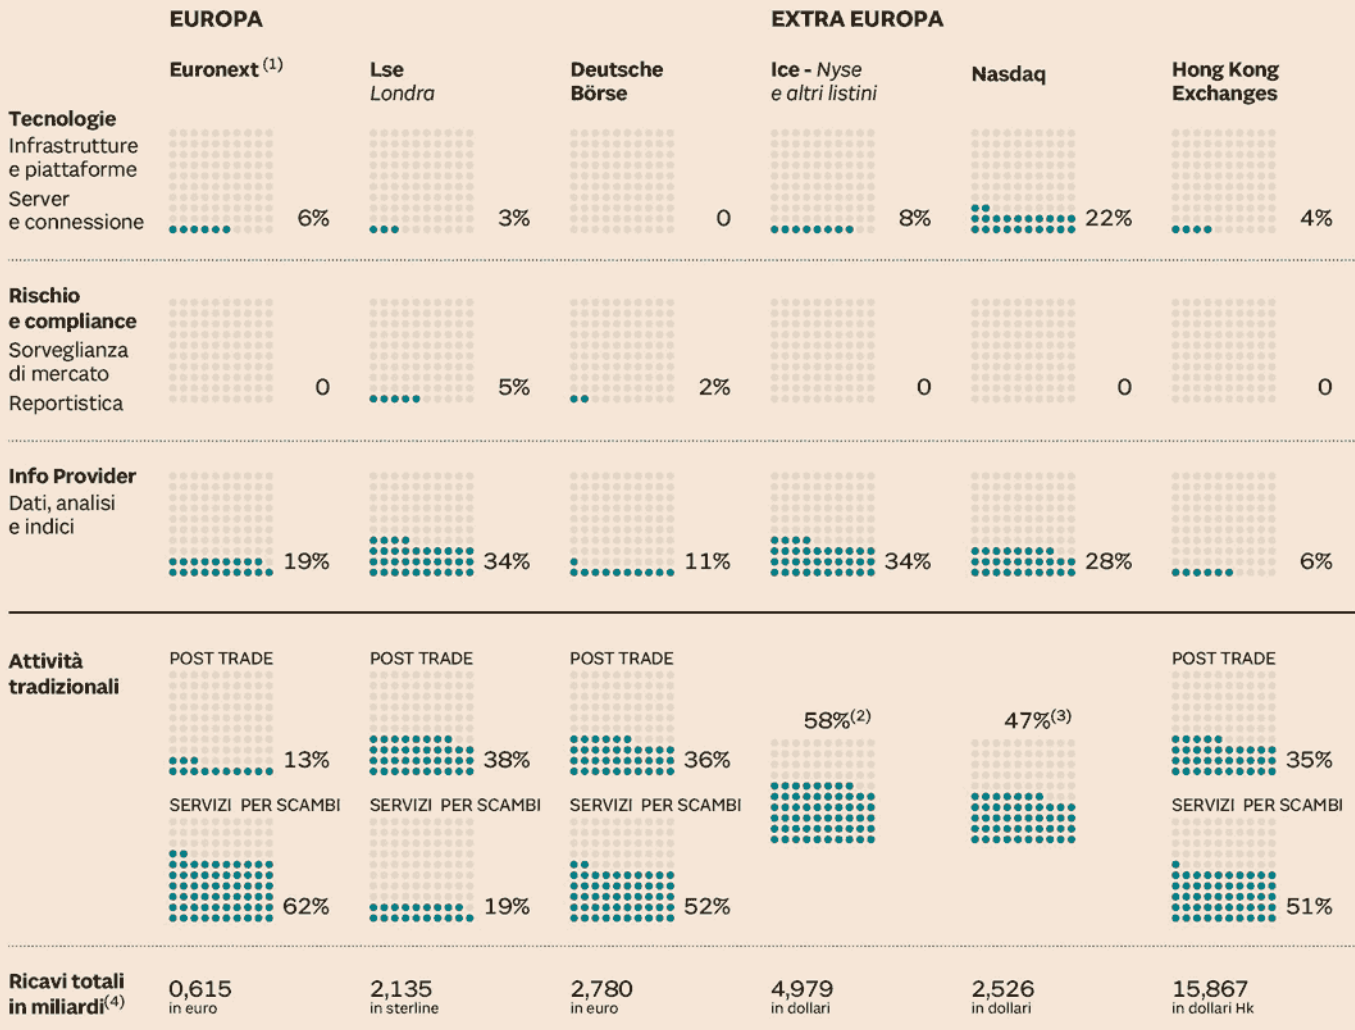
EUROPA

EXTRA EUROPA

| | Euronext $^{(1)}$ | Lse Londra | Deutsche Börse | Ice - Nyse e altri listini | Nasdaq | Hong Kong Exchanges |
|---|---|---|---|---|---|---|
| Tecnologie Infrastrutture e piattaforme Server e connessione | 6% | 3% | 0 | 8% | 22% | 4% |
| Rischio e compliance Sorveglianza di mercato Reportistica | 0 | 5% | 2% | 0 | 0 | 0 |
| Info Provider Dati, analisi e indici | 19% | 34% | 11% | 34% | 28% | 6% |
| Attività tradizionali | POST TRADE 13% | POST TRADE 38% | POST TRADE 36% | 58%$^{(2)}$ | 47%$^{(3)}$ | POST TRADE 35% |
| | SERVIZI PER SCAMBI 62% | SERVIZI PER SCAMBI 19% | SERVIZI PER SCAMBI 52% | | | SERVIZI PER SCAMBI 51% |
| Ricavi totali in miliardi$^{(4)}$ | 0,615 in euro | 2,135 in sterline | 2,780 in euro | 4,979 in dollari | 2,526 in dollari | 15,867 in dollari Hk |